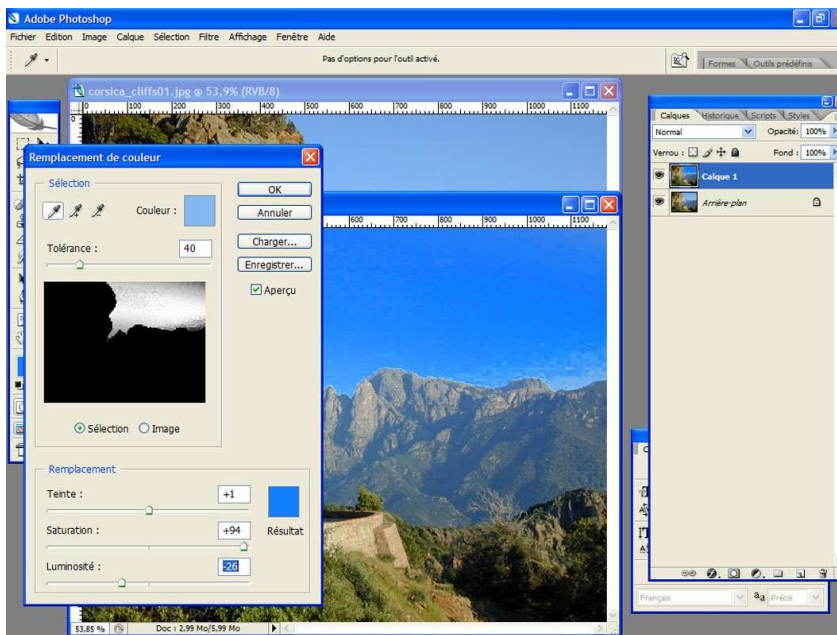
Adobe Photoshop

Fichier Edition Image Calque Sélection Filtre Affichage Fenêtre Aide

Pas d'options pour l'outil activé.

Formes Outils prédéfinis

corsica_cliffs01.jpg @ 53,9% (RVB/8)

100 200 300 400 500 600 700 800 900 1000 1100

Remplacement de couleur

Sélection

Couleur :

Tolérance : 40

Sélection Image

Remplacement

Teinte : +1

Saturation : +94

Luminosité : -26

Résultat

OK

Annuler

Charger...

Enregistrer...

Aperçu

500 600 700 800 900 1000 1100

Calques Historique Scripts Styles

Normal

Opacité: 100%

Verrou :

Fond : 100%

Calque 1

Arrière-plan

53,85 %

Doc : 2,99 Mo/5,99 Mo

Français

aa Précis